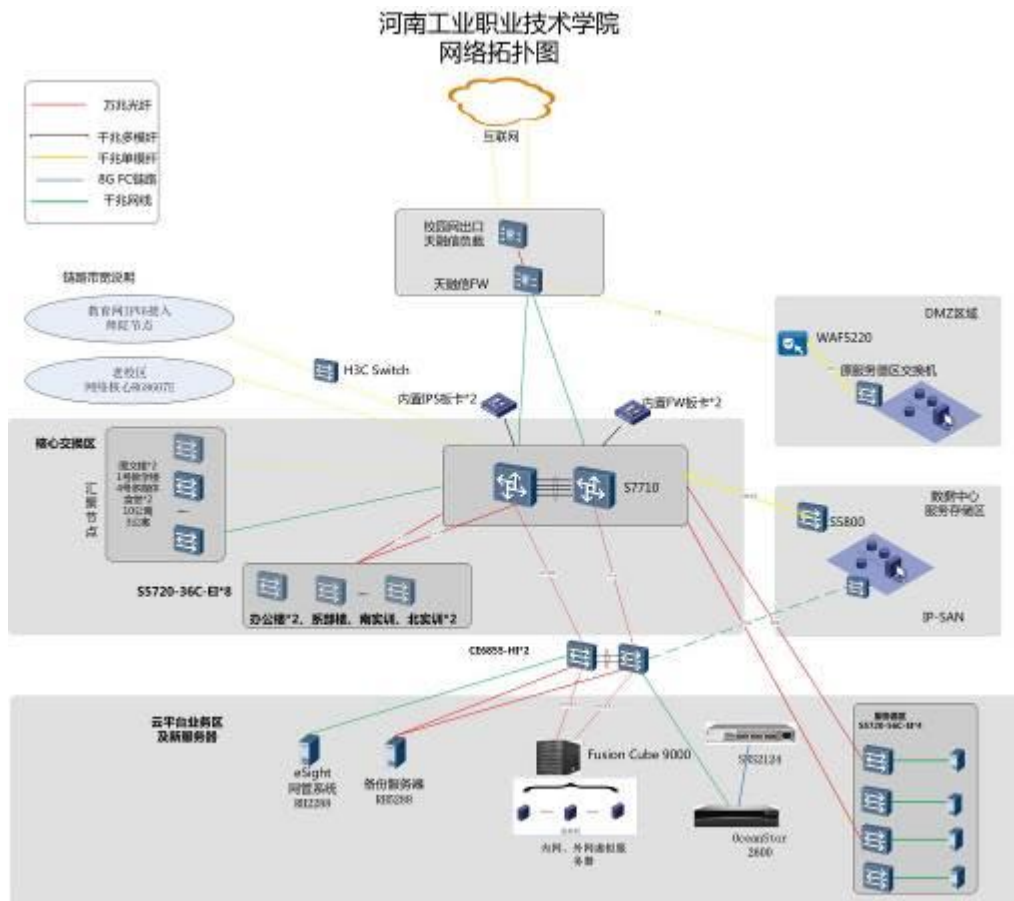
河南工业职业技术学院
网络拓扑图

万兆光纤
千兆多模纤
千兆单模纤
8G FC链路
千兆网线

互联网

校园网出口
天融信负载

天融信FW

DMZ区域

WAF5220

原服务器区交换机

镇新市资源网

教育网IPV6接入
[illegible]

老校区
网络核心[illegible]

H3C Switch

内置IPS板卡*2

内置FW板卡*2

核心交换区

汇聚节点

图文楼*2
1号教学楼
4号教学楼
食堂*2
10公寓
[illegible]

S7710

数据中心
服务存储区

S5800

IP-SAN

S5720-36C-EI*8

办公楼*2、东部楼、南实训、北实训*2

CE6855-HI*2

云平台业务区
及新服务器

eSight
网管系统
RH2288

备份服务器
RH2288

Fusion Cube 9000

SNS2124

内网、外网虚拟服务器

OceanStor
2600

服务器区
S5720-36C-EI*4